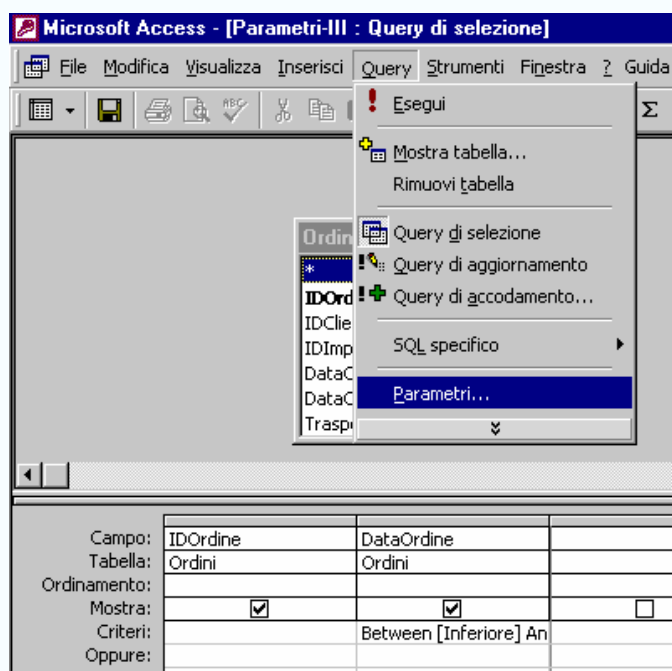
Microsoft Access - [Parametri-III : Query di selezione]

File Modifica Visualizza Inserisci Query Strumenti Finestra ? Guida

Esegui
Mostra tabella...
Rimuovi tabella
Query di selezione
Query di aggiornamento
Query di accodamento...
SQL specifico
Parametri...

Ordin
*
IDOrd
IDClie
IDImp
DataO
DataC
Trasp

| | | | |
|---|---|---|---|
| Campo: | IDOrdine | DataOrdine | |
| Tabella: | Ordini | Ordini | |
| Ordinamento: | | | |
| Mostra: | ☑ | ☑ | ☐ |
| Criteri: | | Between [Inferiore] An | |
| Oppure: | | | |